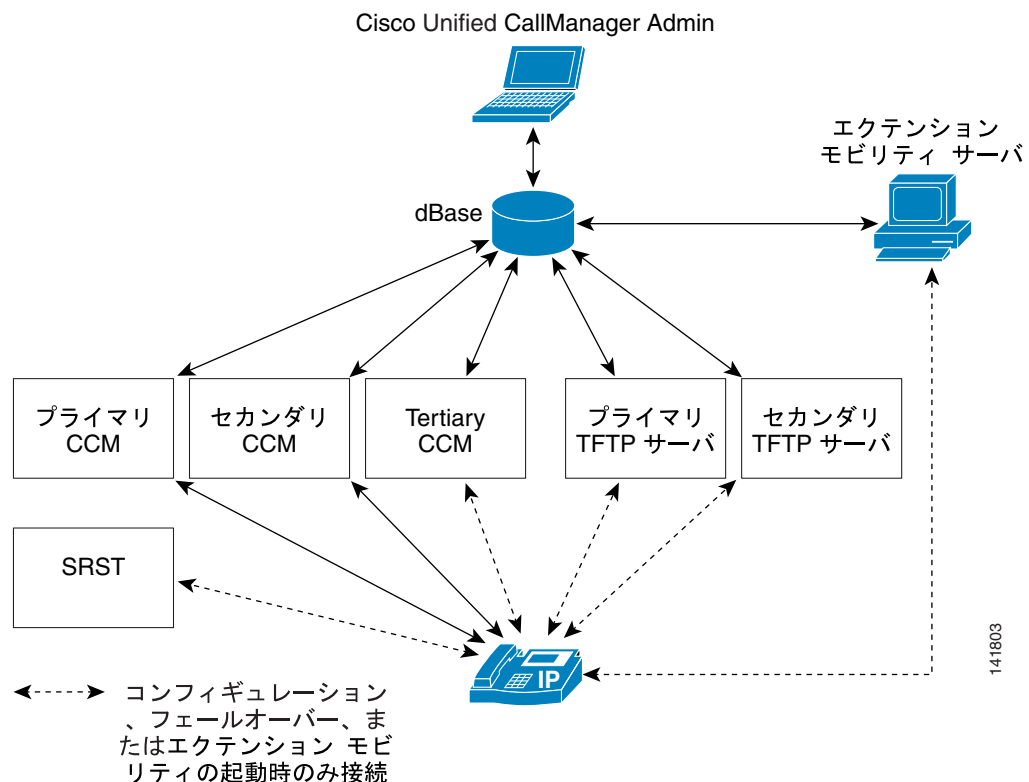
Cisco Unified CallManager Admin

エクテンション モビリティ サーバ

dBase

プライマリ CCM

セカンダリ CCM

Tertiary CCM

プライマリ TFTP サーバ

セカンダリ TFTP サーバ

SRST

IP

141803

コンフィギュレーション、フェールオーバー、またはエクテンション モビリティの起動時のみ接続